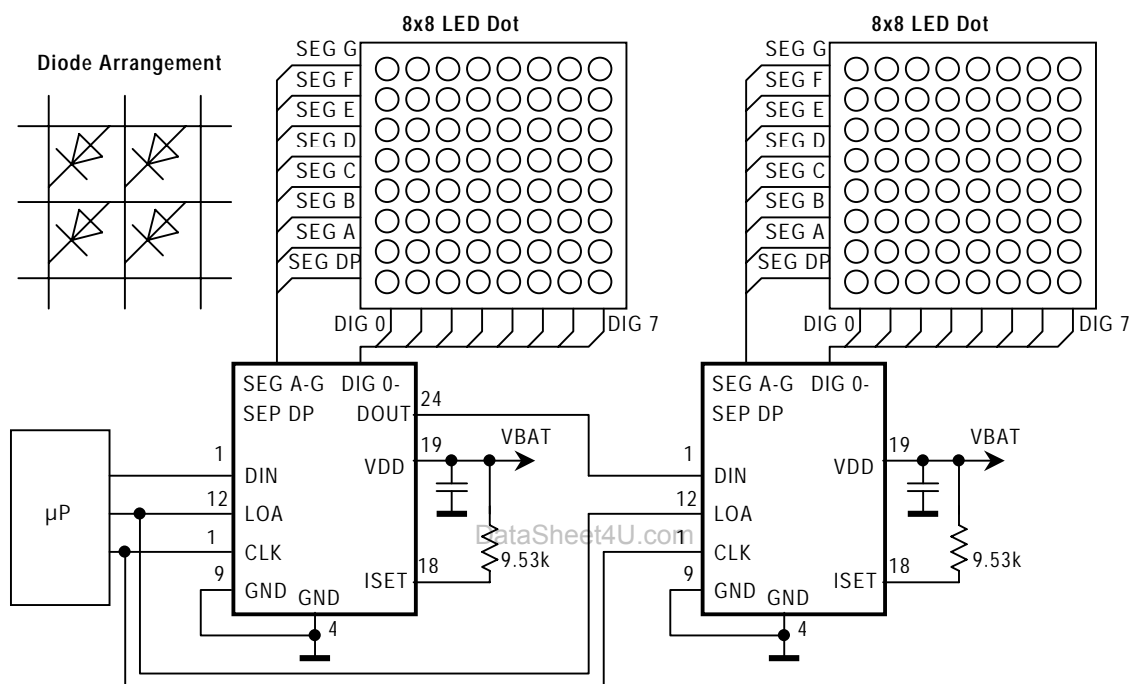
Diode Arrangement

8x8 LED Dot

SEG G
SEG F
SEG E
SEG D
SEG C
SEG B
SEG A
SEG DP

DIG 0
DIG 7

8x8 LED Dot

SEG G
SEG F
SEG E
SEG D
SEG C
SEG B
SEG A
SEG DP

DIG 0
DIG 7

μP

SEG A-G
SEP DP
DIG 0-
DOUT
24
1
DIN
12
LOA
1
CLK
9
GND
GND
4
19
VDD
VBAT
18
ISET
9.53k

SEG A-G
SEP DP
DIG 0-
1
DIN
12
LOA
1
CLK
9
GND
GND
4
19
VDD
VBAT
18
ISET
9.53k

DataSheet4U.com